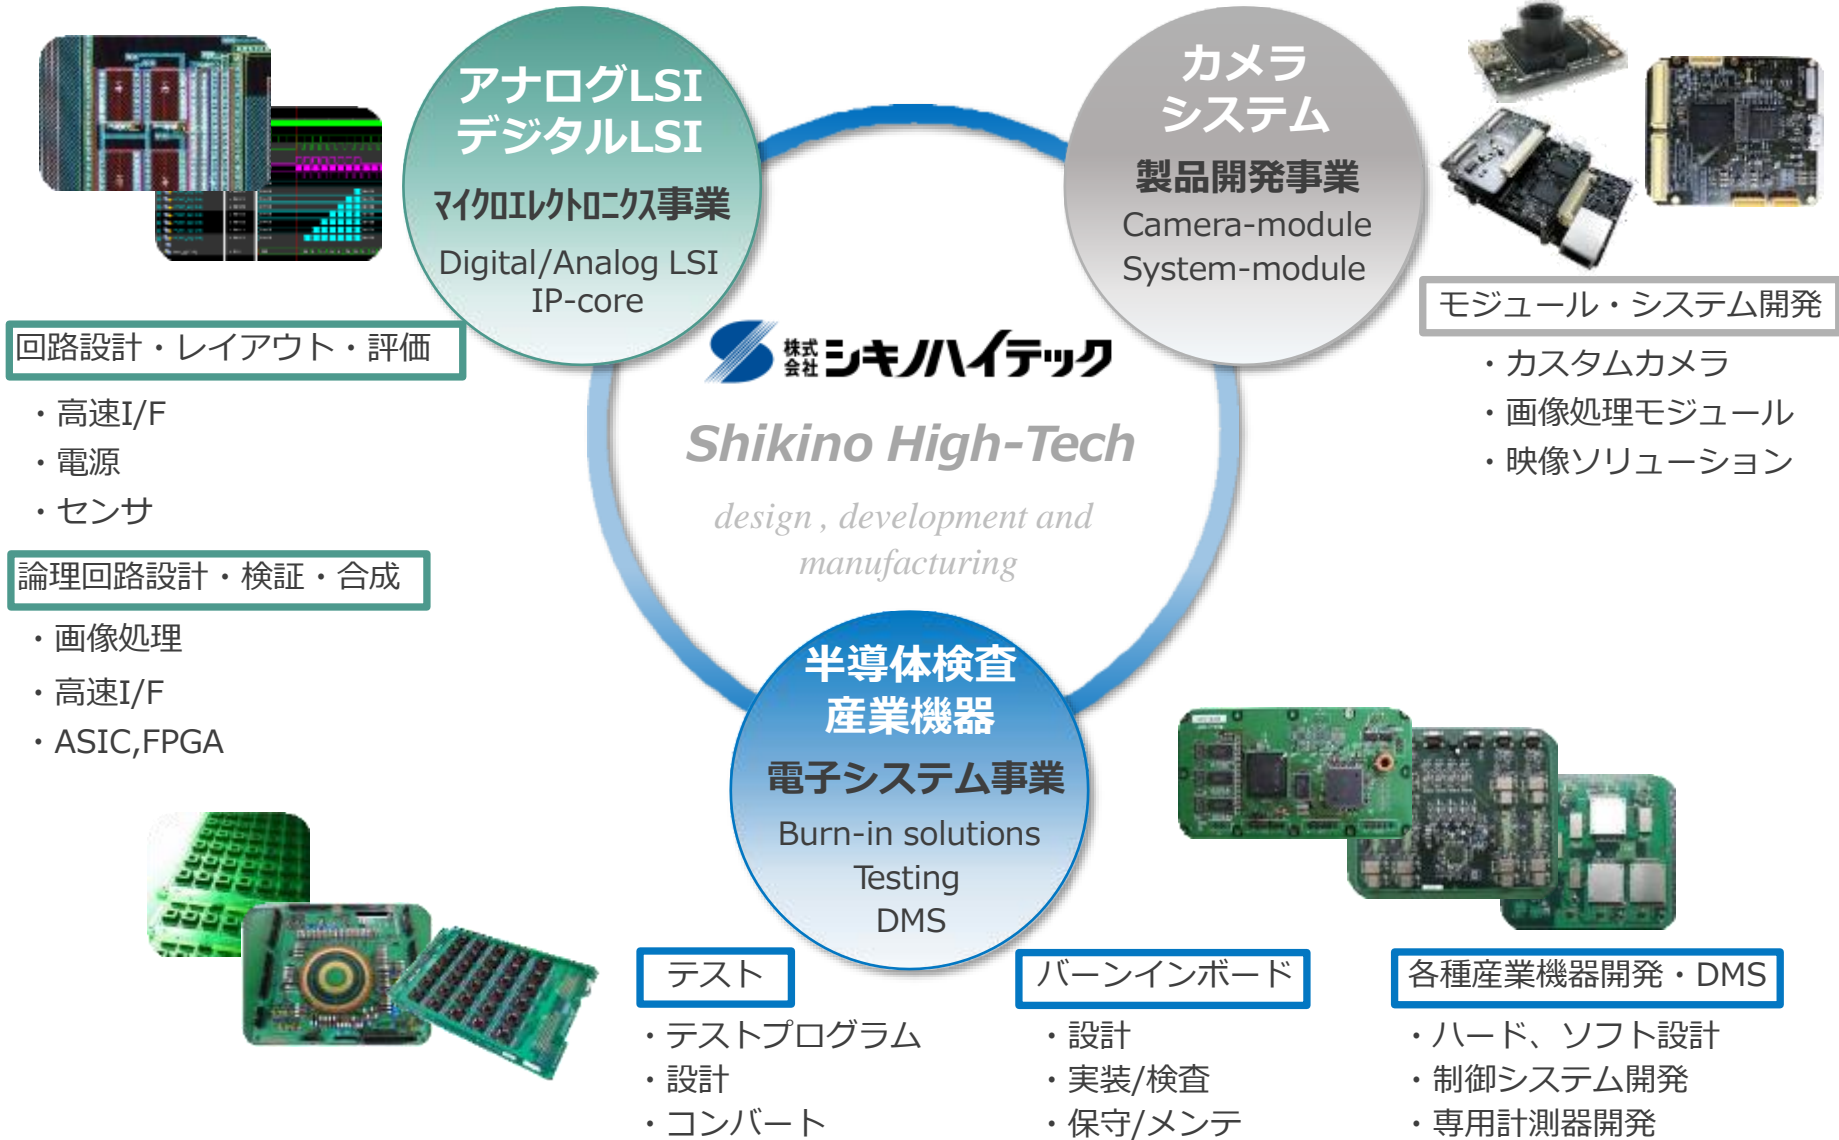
アナログLSI
デジタルLSI
マイクロエレクトロニクス事業
Digital/Analog LSI
IP-core

カメラ
システム
製品開発事業
Camera-module
System-module

回路設計・レイアウト・評価
・高速I/F
・電源
・センサ

論理回路設計・検証・合成
・画像処理
・高速I/F
・ASIC,FPGA

モジュール・システム開発
・カスタムカメラ
・画像処理モジュール
・映像ソリューション

株式会社シキノハイテック
Shikino High-Tech
design , development and manufacturing

半導体検査
産業機器
電子システム事業
Burn-in solutions
Testing
DMS

テスト
・テストプログラム
・設計
・コンバート

バーンインボード
・設計
・実装/検査
・保守/メンテ

各種産業機器開発・DMS
・ハード、ソフト設計
・制御システム開発
・専用計測器開発